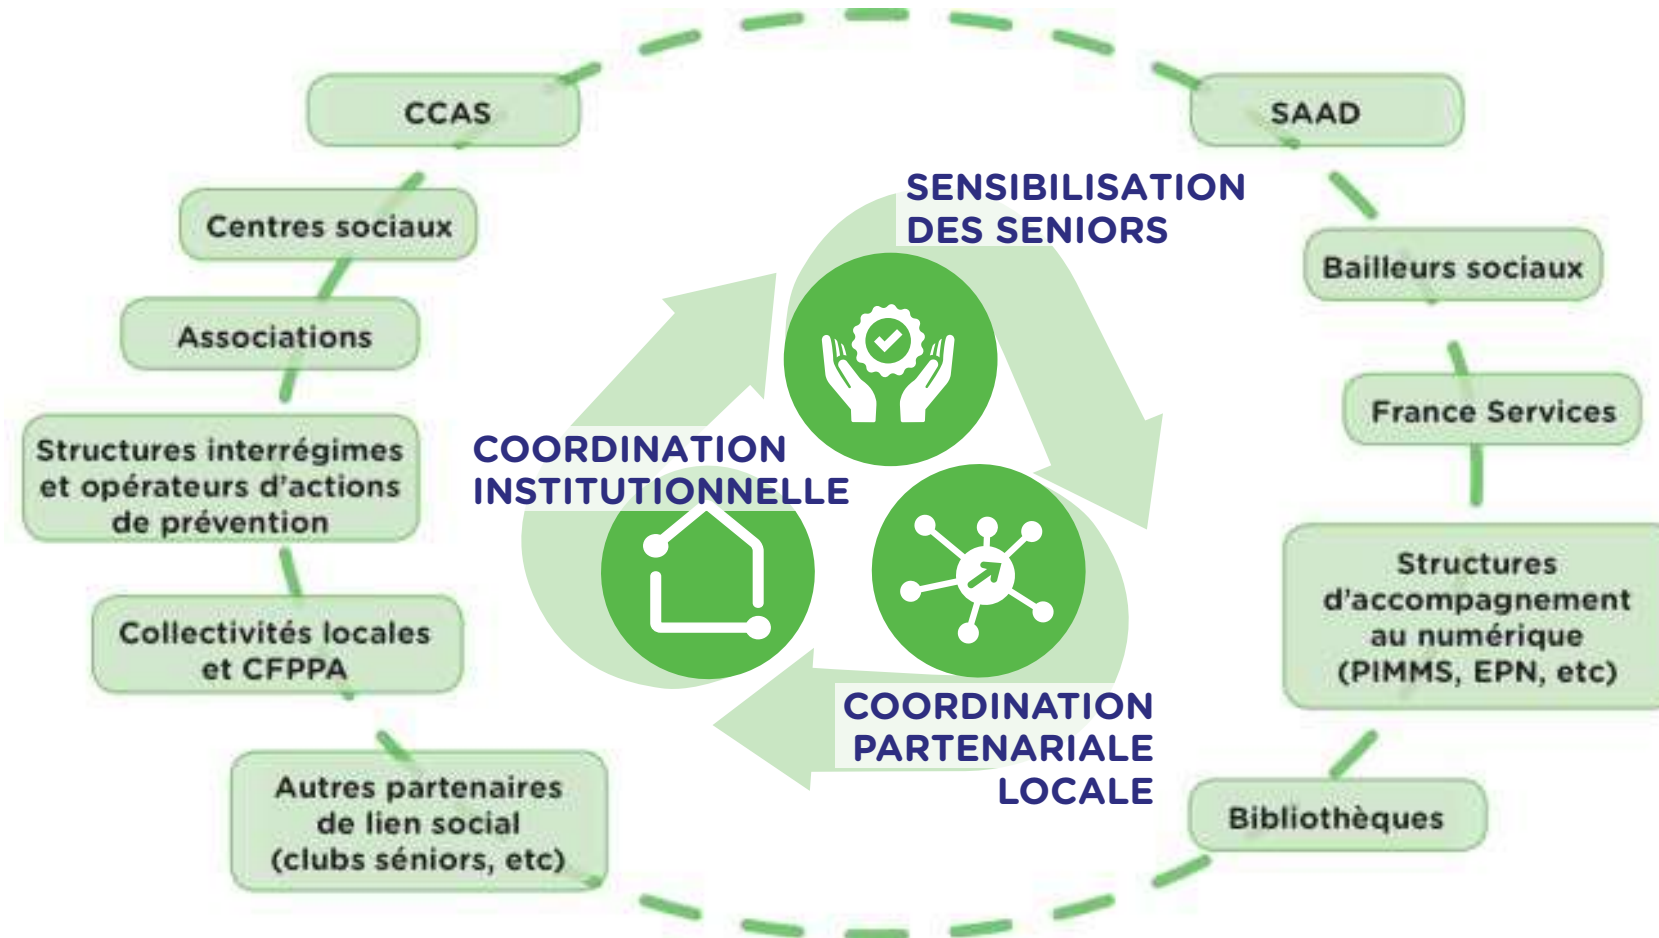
CCAS

Centres sociaux

Associations

Structures interrégimes et opérateurs d'actions de prévention

Collectivités locales et CFPPA

Autres partenaires de lien social (clubs séniors, etc)

SENSIBILISATION DES SENIORS

COORDINATION INSTITUTIONNELLE

COORDINATION PARTENARIALE LOCALE

SAAD

Bailleurs sociaux

France Services

Structures d'accompagnement au numérique (PIMMS, EPN, etc)

Bibliothèques